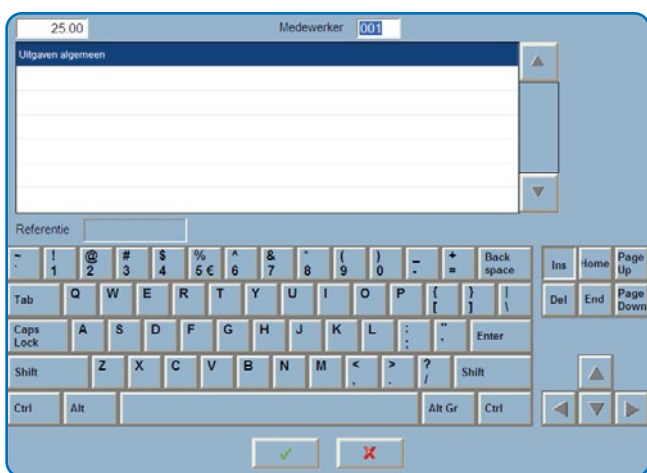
25.00

Medewerker 001

Uitgaven algemeen

Referentie

~ \` ! 1 @ 2 # 3 $ 4 % 5 € ^ 6 & 7 * 8 ( 9 ) 0 _ - + = Back space

Tab Q W E R T Y U I O P { [ } ] | \

Caps Lock A S D F G H J K L : ; " ' Enter

Shift Z X C V B N M < , > . ? / Shift

Ctrl Alt Alt Gr Ctrl

Ins Home Page Up

Del End Page Down

✓ ✗